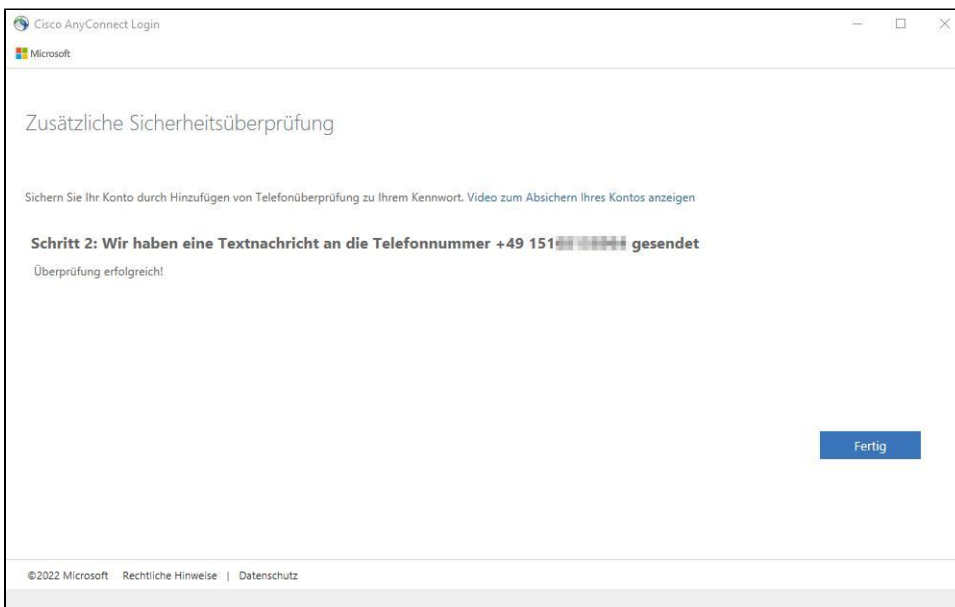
Cisco AnyConnect Login

Microsoft

Zusätzliche Sicherheitsüberprüfung

Sichern Sie Ihr Konto durch Hinzufügen von Telefonüberprüfung zu Ihrem Kennwort. Video zum Absichern Ihres Kontos anzeigen

Schritt 2: Wir haben eine Textnachricht an die Telefonnummer +49 151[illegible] gesendet

Überprüfung erfolgreich!

Fertig

©2022 Microsoft Rechtliche Hinweise | Datenschutz